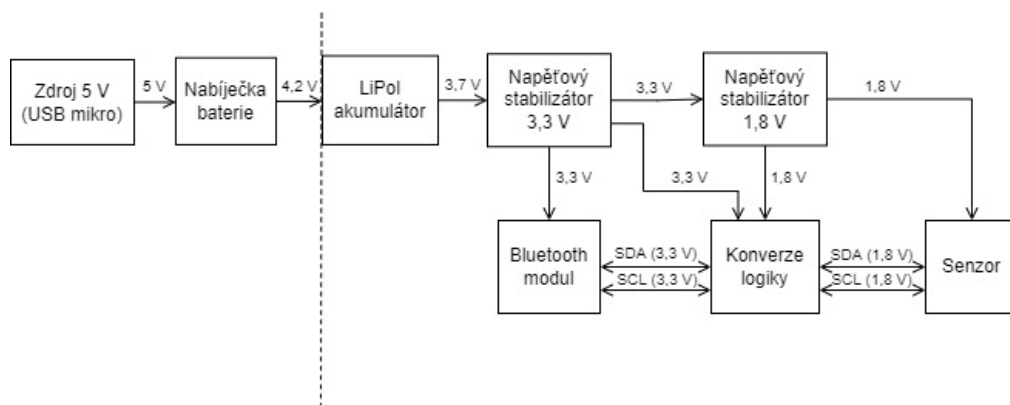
Zdroj 5 V (USB mikro)

5 V

Nabíječka baterie

4,2 V

LiPol akumulátor

3,7 V

Napěťový stabilizátor 3,3 V

3,3 V

Napěťový stabilizátor 1,8 V

1,8 V

3,3 V

3,3 V

1,8 V

Bluetooth modul

SDA (3,3 V)

SCL (3,3 V)

Konverze logiky

SDA (1,8 V)

SCL (1,8 V)

Senzor